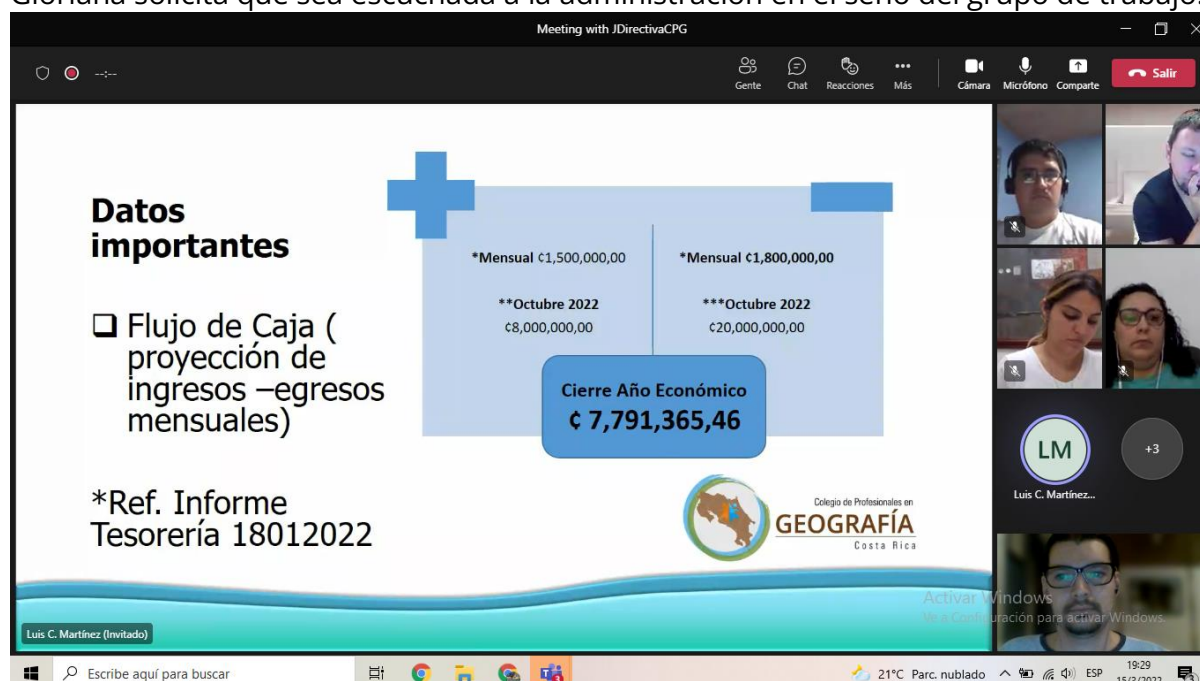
Gloriana solicita que sea escuchada a la administración en el seno del grupo de trabajo

Meeting with JDirectivaCPG

--:--

Gente Chat Reacciones Más Cámara Micrófono Comparte Salir

Datos importantes

❑ Flujo de Caja ( proyección de ingresos –egresos mensuales)

*Ref. Informe Tesorería 18012022

*Mensual ¢1,500,000,00

**Octubre 2022
¢8,000,000,00

*Mensual ¢1,800,000,00

***Octubre 2022
¢20,000,000,00

Cierre Año Económico
¢ 7,791,365,46

Colegio de Profesionales en
GEOGRAFÍA
Costa Rica

LM
Luis C. Martínez...

+3

Activar Windows
Ve a Configuración para activar Windows.

Luis C. Martínez (Invitado)

Escribe aquí para buscar

21°C Parc. nublado ESP 19:29 15/3/2022